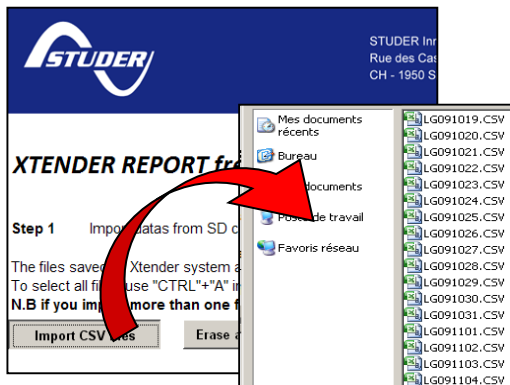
STUDER

STUDER Inn
Rue des Cas
CH - 1950 S

XTENDER REPORT fr

Step 1 Impo datas from SD c

The files save Xtender system a
To select all fil use "CTRL"+"A" i
N.B if you imp more than one f

Import CSV files

Erase a

Mes documents récents

Bureau

documents

Poste de travail

Favoris réseau

LG091019.CSV
LG091020.CSV
LG091021.CSV
LG091022.CSV
LG091023.CSV
LG091024.CSV
LG091025.CSV
LG091026.CSV
LG091027.CSV
LG091028.CSV
LG091029.CSV
LG091030.CSV
LG091031.CSV
LG091101.CSV
LG091102.CSV
LG091103.CSV
LG091104.CSV